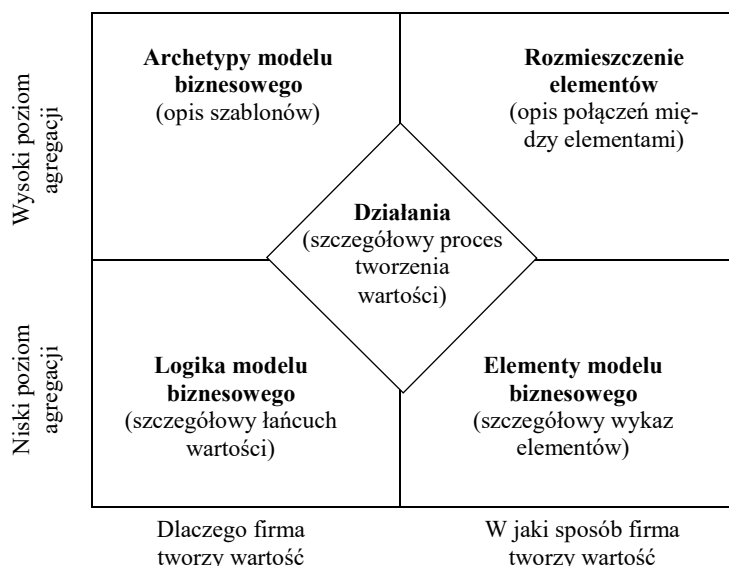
Wysoki poziom agregacji

Niski poziom agregacji

**Archetypy modelu biznesowego**
(opis szablonów)

**Rozmieszczenie elementów**
(opis połączeń między elementami)

**Działania**
(szczegółowy proces tworzenia wartości)

**Logika modelu biznesowego**
(szczegółowy łańcuch wartości)

**Elementy modelu biznesowego**
(szczegółowy wykaz elementów)

Dlaczego firma tworzy wartość

W jaki sposób firma tworzy wartość